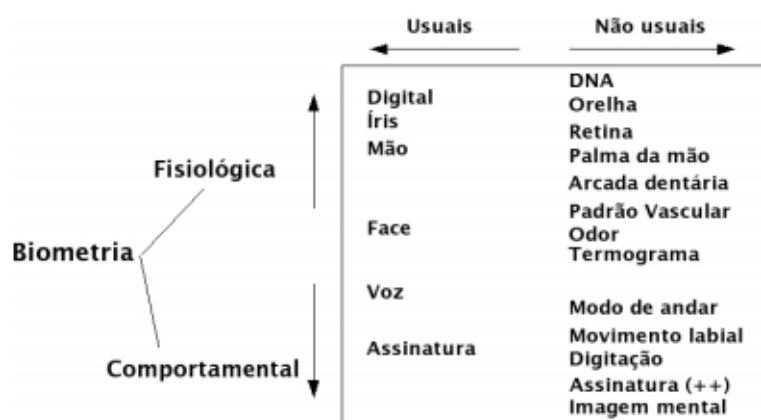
Usuais

Não usuais

Biometria

Fisiológica

Comportamental

Digital
Íris
Mão

Face

Voz

Assinatura

DNA
Orelha
Retina
Palma da mão
Arcada dentária
Padrão Vascular
Odor
Termograma

Modo de andar
Movimento labial
Digitação
Assinatura (++)
Imagem mental